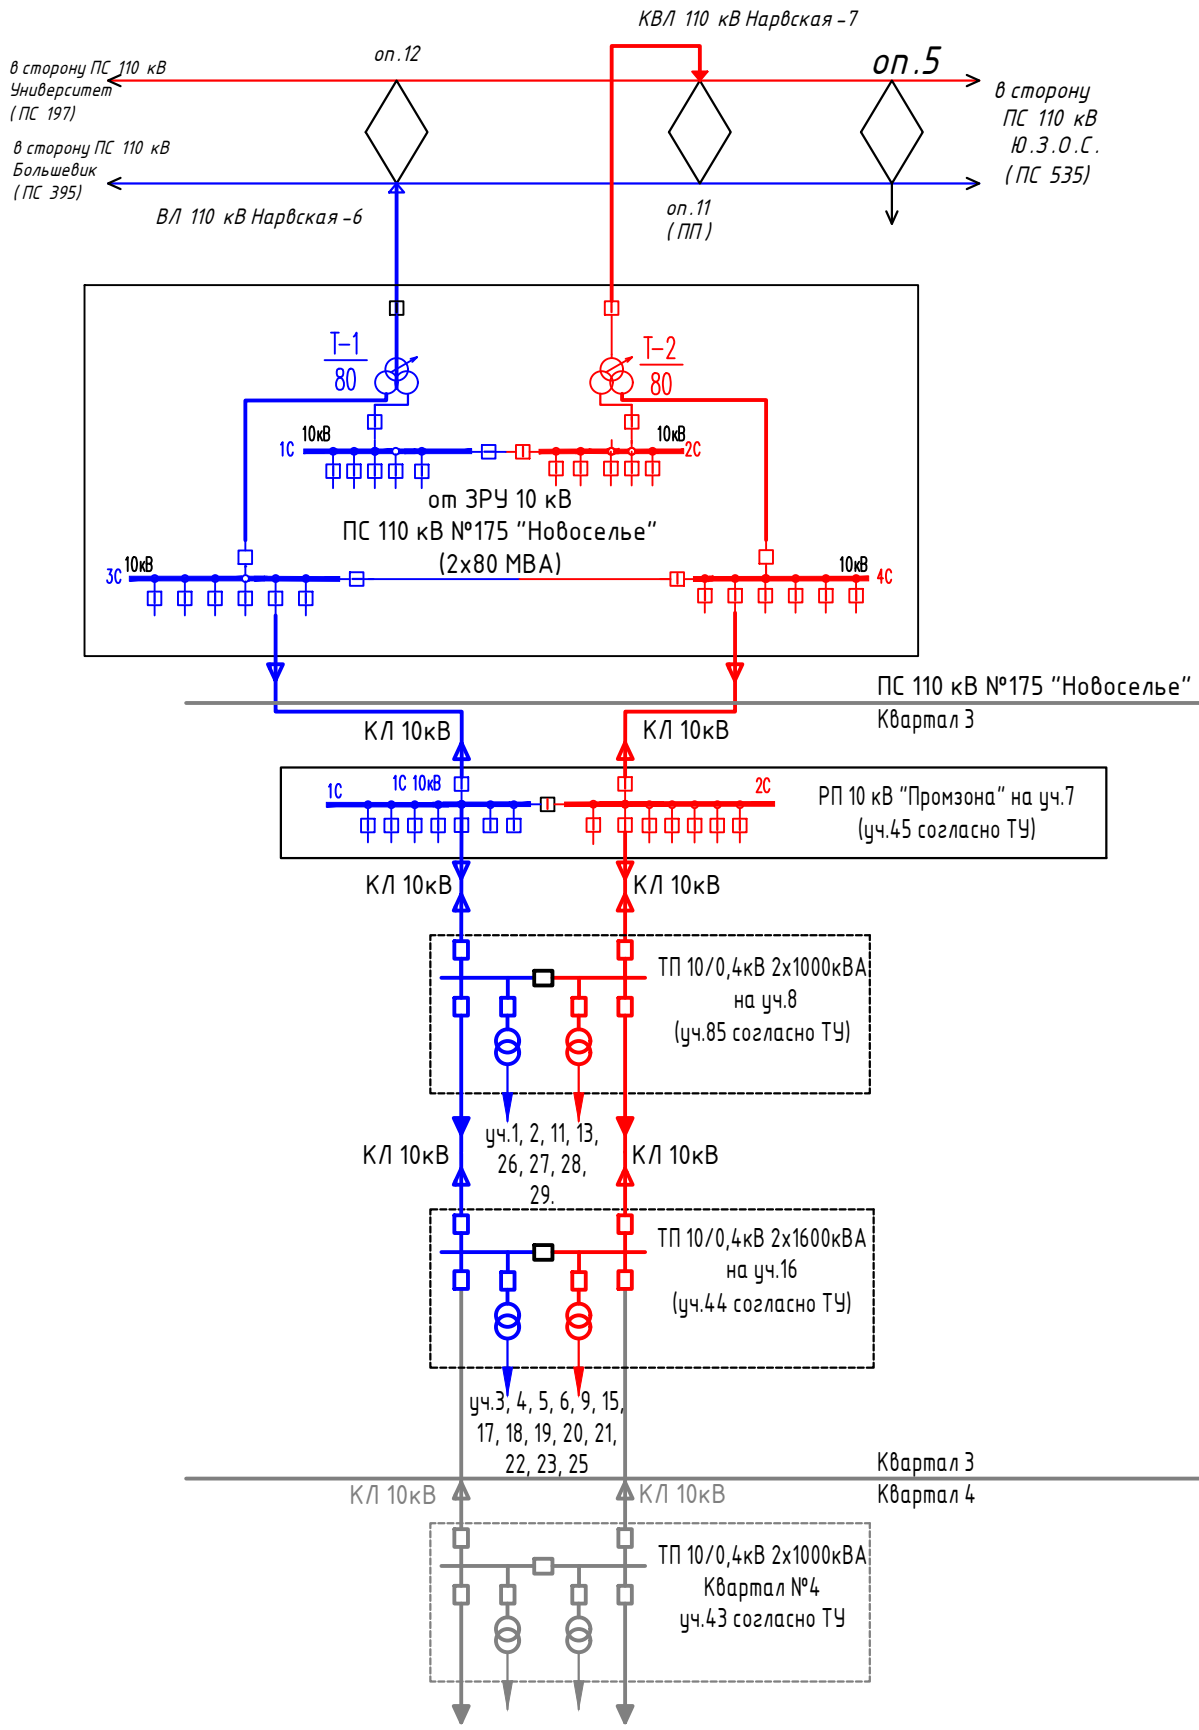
КВЛ 110 кВ Нарвская -7

в сторону ПС 110 кВ Университет (ПС 197)

оп.12

оп.5

в сторону ПС 110 кВ Ю.З.О.С. (ПС 535)

в сторону ПС 110 кВ Большевик (ПС 395)

ВЛ 110 кВ Нарвская -6

оп.11 (ПП)

Т-1
80

Т-2
80

1С 10кВ

10кВ 2С

от ЗРУ 10 кВ
ПС 110 кВ №175 "Новоселье"
(2х80 МВА)

3С 10кВ

10кВ 4С

ПС 110 кВ №175 "Новоселье"
Квартал 3

КЛ 10кВ

КЛ 10кВ

1С

1С 10кВ

2С

РП 10 кВ "Промзона" на уч.7
(уч.45 согласно ТУ)

КЛ 10кВ

КЛ 10кВ

ТП 10/0,4кВ 2х1000кВА
на уч.8
(уч.85 согласно ТУ)

уч.1, 2, 11, 13, 26, 27, 28, 29.

КЛ 10кВ

КЛ 10кВ

ТП 10/0,4кВ 2х1600кВА
на уч.16
(уч.44 согласно ТУ)

уч.3, 4, 5, 6, 9, 15, 17, 18, 19, 20, 21, 22, 23, 25

Квартал 3
Квартал 4

КЛ 10кВ

КЛ 10кВ

ТП 10/0,4кВ 2х1000кВА
Квартал №4
уч.43 согласно ТУ